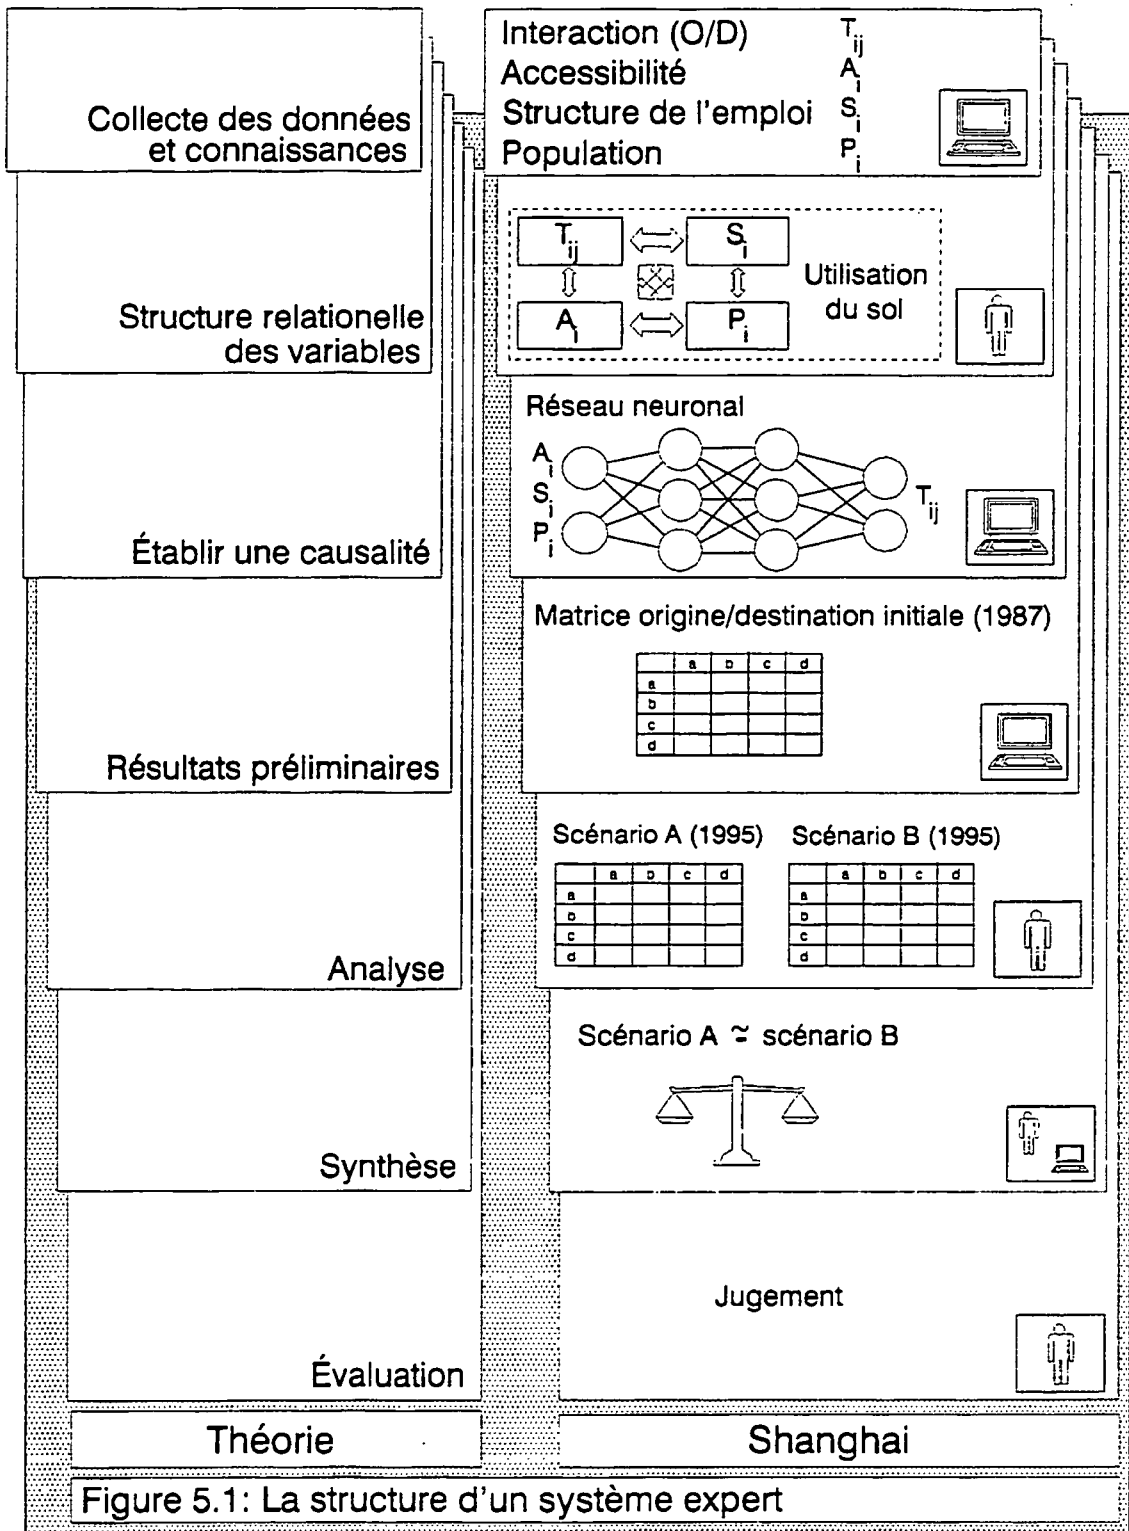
Collecte des données et connaissances

Interaction (O/D) $T_{ij}$
Accessibilité $A_i$
Structure de l'emploi $S_i$
Population $P_i$

Structure relationelle des variables

$T_{ij}$ $S_i$
$A_i$ $P_i$
Utilisation du sol

Établir une causalité

Réseau neuronal
$A_i$
$S_i$
$P_i$
$T_{ij}$

Résultats préliminaires

Matrice origine/destination initiale (1987)

| | a | b | c | d |
|---|---|---|---|---|
| a | | | | |
| b | | | | |
| c | | | | |
| d | | | | |

Analyse

Scénario A (1995)

| | a | b | c | d |
|---|---|---|---|---|
| a | | | | |
| b | | | | |
| c | | | | |
| d | | | | |

Scénario B (1995)

| | a | b | c | d |
|---|---|---|---|---|
| a | | | | |
| b | | | | |
| c | | | | |
| d | | | | |

Synthèse

Scénario A $\simeq$ scénario B

Évaluation

Jugement

Théorie

Shanghai

Figure 5.1: La structure d'un système expert